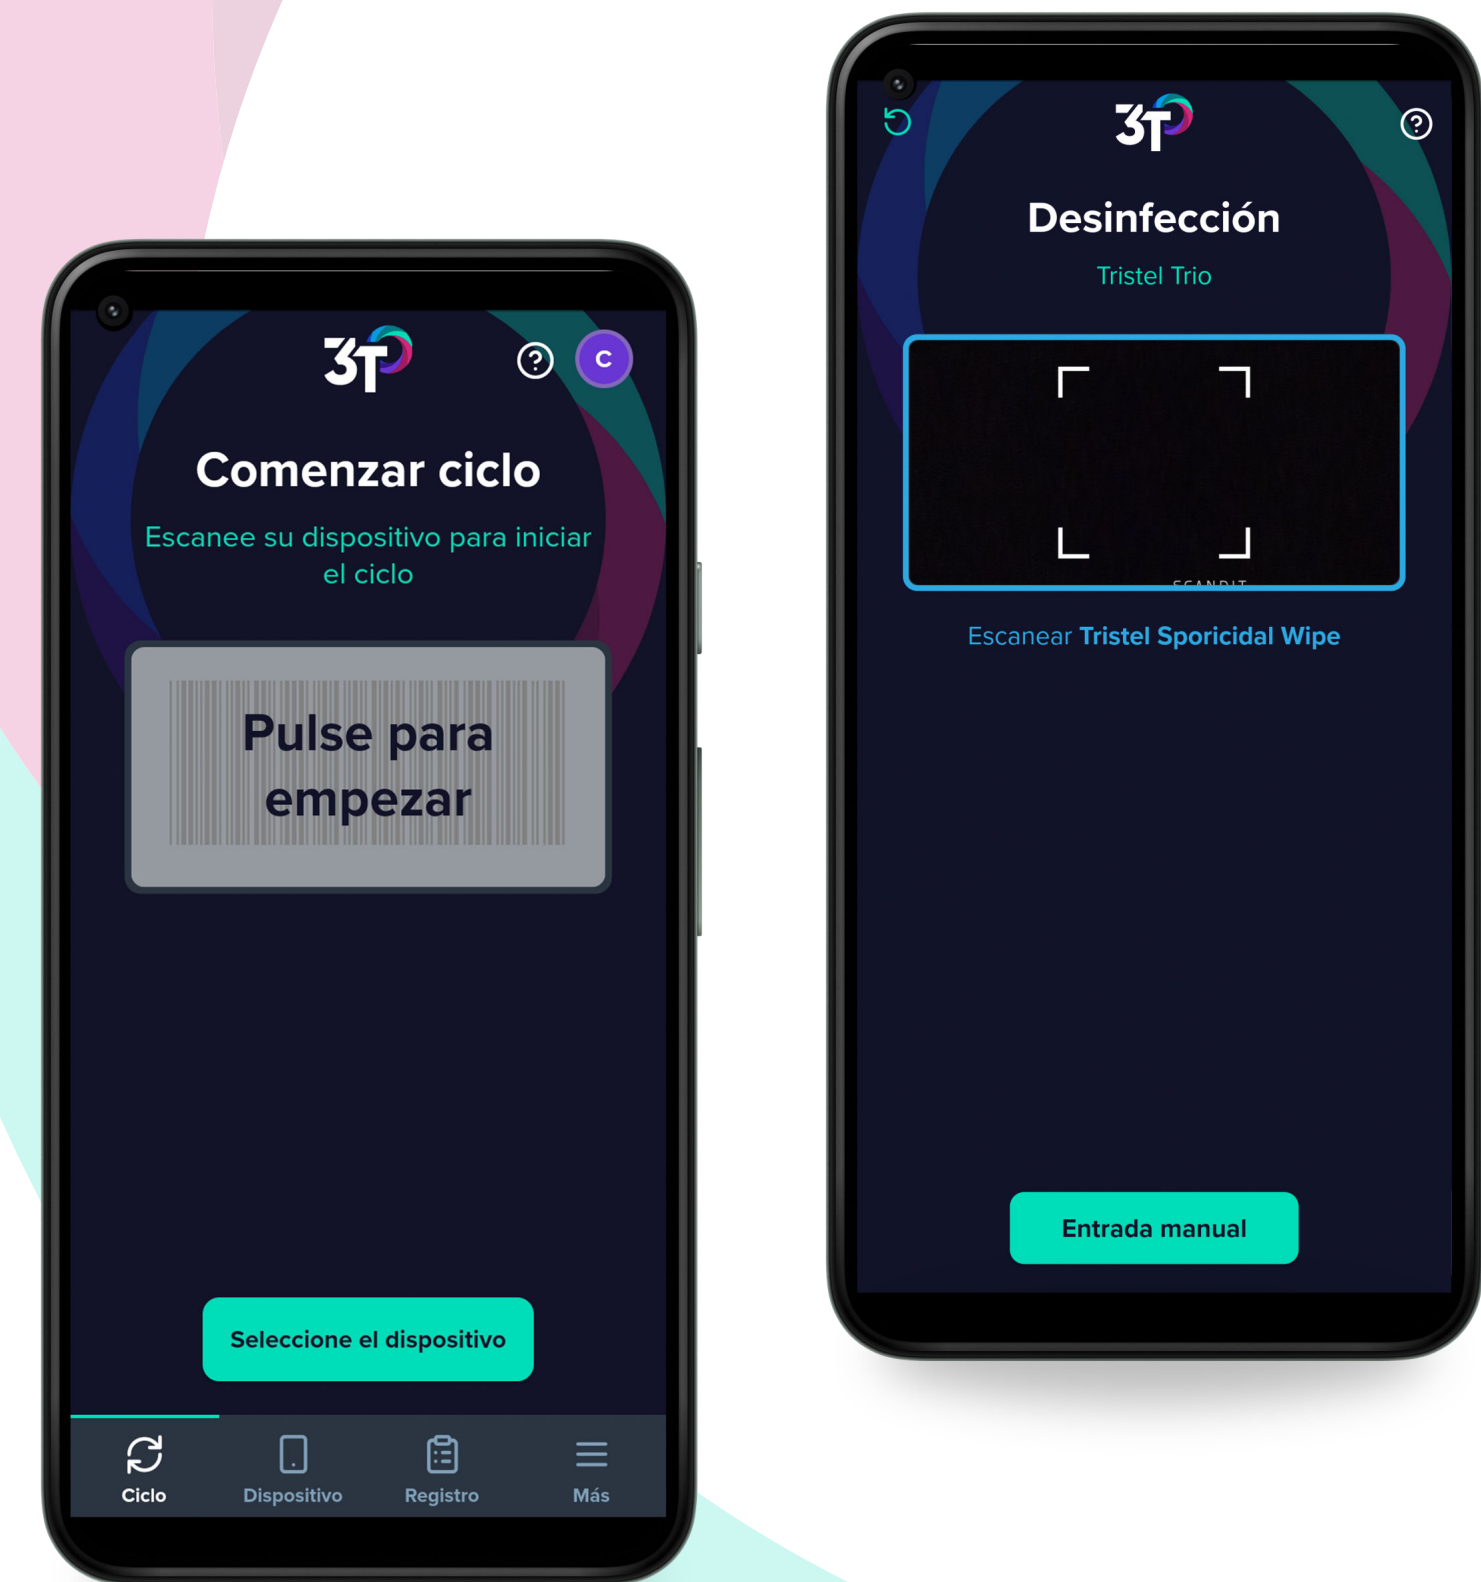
3T

C

Comenzar ciclo

Escanee su dispositivo para iniciar el ciclo

Pulse para empezar

Seleccione el dispositivo

Ciclo
Dispositivo
Registro
Más

3T

Desinfección

Tristel Trio

SCANDIT

Escanear Tristel Sporicidal Wipe

Entrada manual